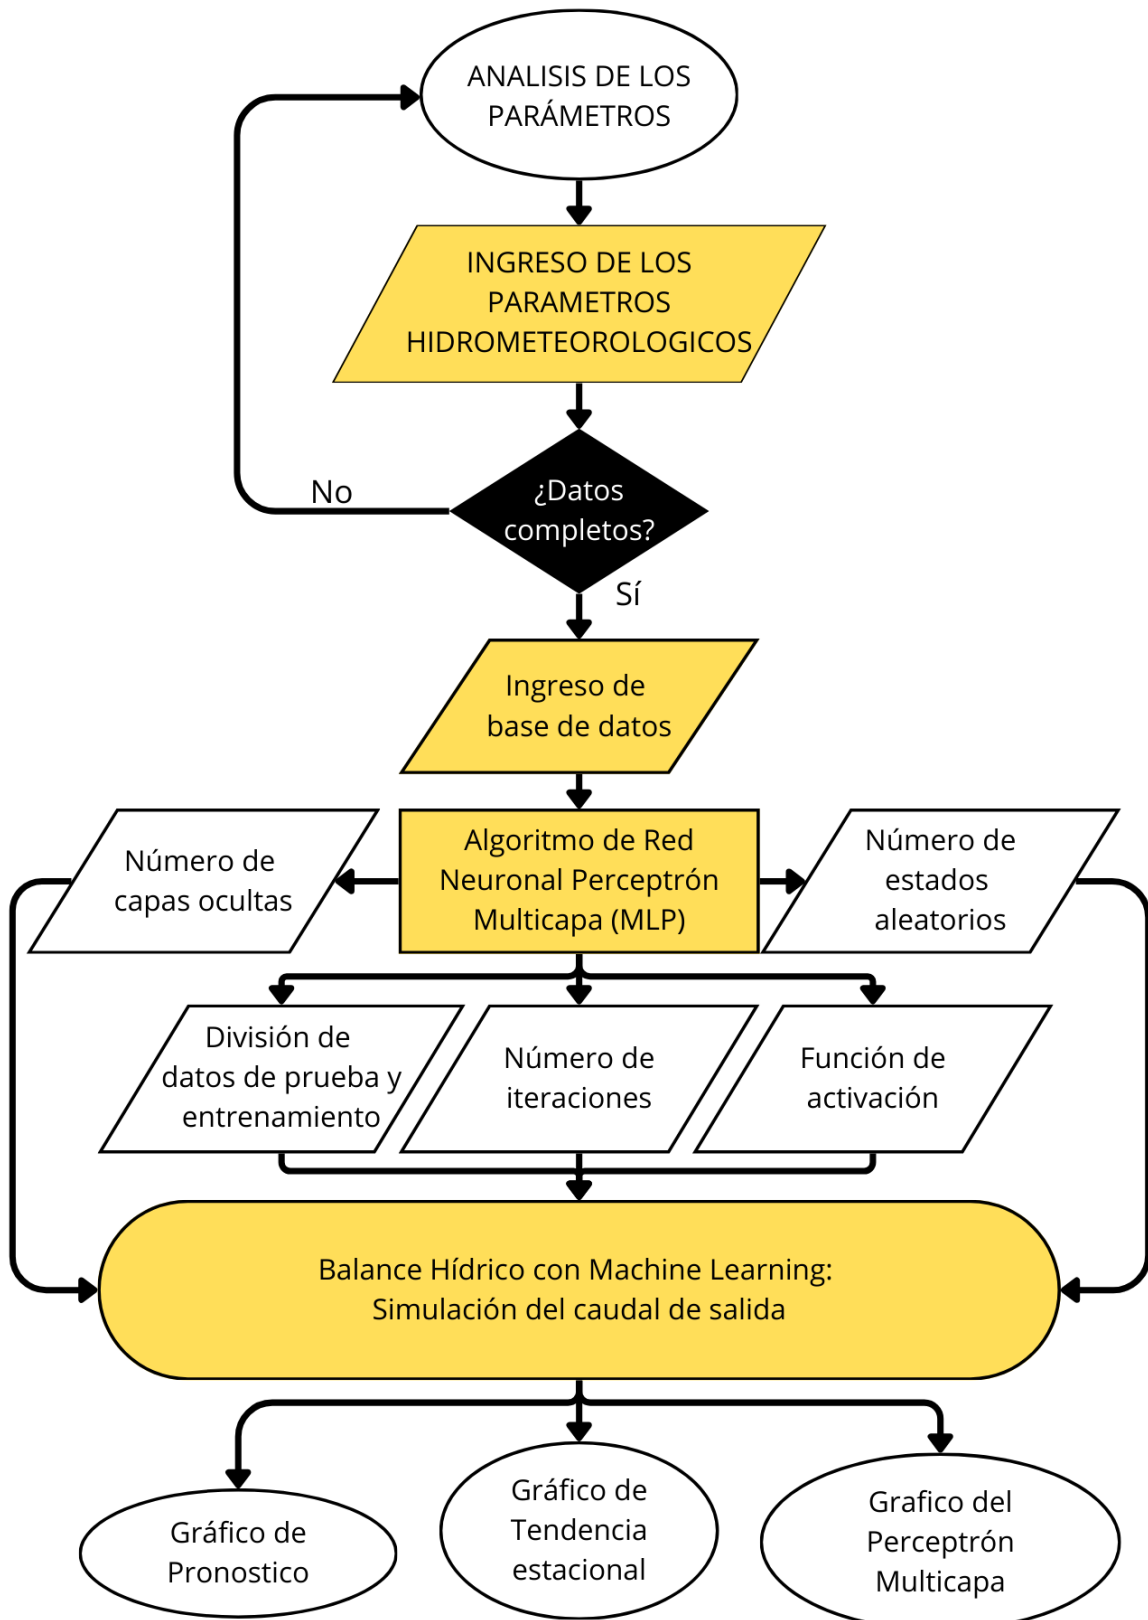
ANALISIS DE LOS PARÁMETROS

INGRESO DE LOS PARAMETROS HIDROMETEOROLOGICOS

¿Datos completos?

No

Sí

Ingreso de base de datos

Número de capas ocultas

Algoritmo de Red Neuronal Perceptrón Multicapa (MLP)

Número de estados aleatorios

División de datos de prueba y entrenamiento

Número de iteraciones

Función de activación

Balance Hídrico con Machine Learning: Simulación del caudal de salida

Gráfico de Pronostico

Gráfico de Tendencia estacional

Grafico del Perceptrón Multicapa